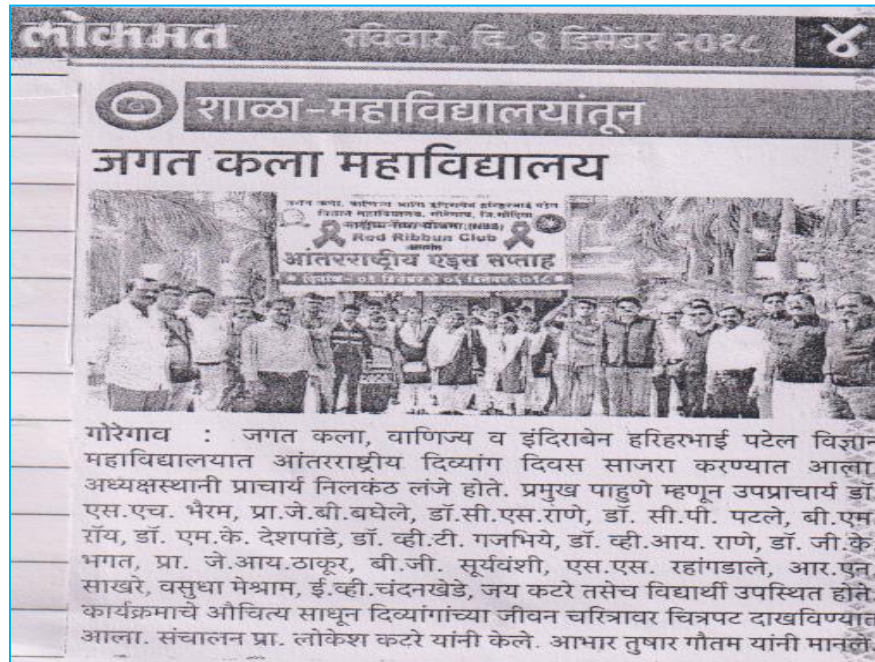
लोकमत रविवार, दि. ९ डिसेंबर २०१८ ४

शाळा-महाविद्यालयांतून

जगत कला महाविद्यालय

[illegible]
राष्ट्रीय सेवा योजना (NSS)
Red Ribbon Club
आंतरराष्ट्रीय एड्स सप्ताह
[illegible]

गोरेगाव : जगत कला, वाणिज्य व इंदिराबेन हरिहरभाई पटेल विज्ञान महाविद्यालयात आंतरराष्ट्रीय दिव्यांग दिवस साजरा करण्यात आला. अध्यक्षस्थानी प्राचार्य निलकंठ लंजे होते. प्रमुख पाहुणे म्हणून उपप्राचार्य डॉ. एस.एच. भैरम, प्रा.जे.बी.बघेले, डॉ.सी.एस.राणे, डॉ. सी.पी. पटले, बी.एम. रॉय, डॉ. एम.के. देशपांडे, डॉ. व्ही.टी. गजभिये, डॉ. व्ही.आय. राणे, डॉ. जी.के. भगत, प्रा. जे.आय.ठाकूर, बी.जी. सूर्यवंशी, एस.एस. रहांगडाले, आर.एन. साखरे, वसुधा मेश्राम, ई.व्ही.चंदनखेडे, जय कटरे तसेच विद्यार्थी उपस्थित होते. कार्यक्रमाचे औचित्य साधून दिव्यांगांच्या जीवन चरित्रावर चित्रपट दाखविण्यात आला. संचालन प्रा. लोकेश कटरे यांनी केले. आभार तुषार गौतम यांनी मानले.